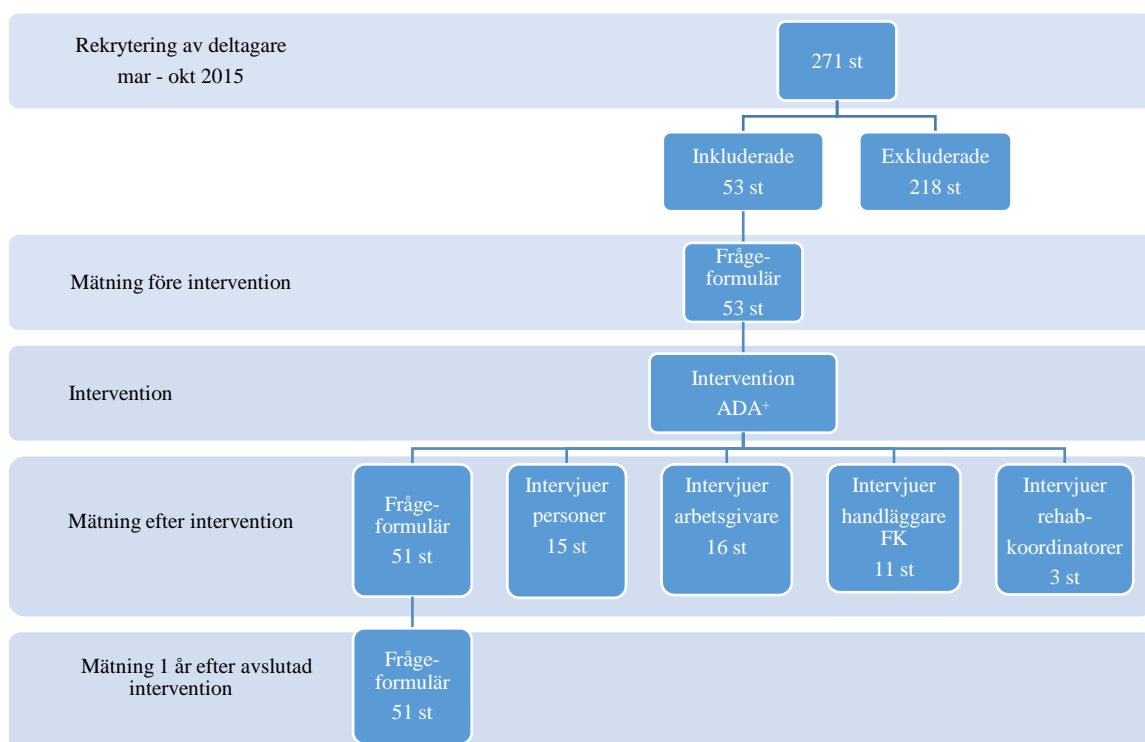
Rekrytering av deltagare mar - okt 2015

271 st

Inkluderade 53 st

Exkluderade 218 st

Mätning före intervention

Fråge-formulär 53 st

Intervention

Intervention ADA$^{+}$

Mätning efter intervention

Fråge-formulär 51 st

Intervjuer personer 15 st

Intervjuer arbetsgivare 16 st

Intervjuer handläggare FK 11 st

Intervjuer rehab-koordinatorer 3 st

Mätning 1 år efter avslutad intervention

Fråge-formulär 51 st